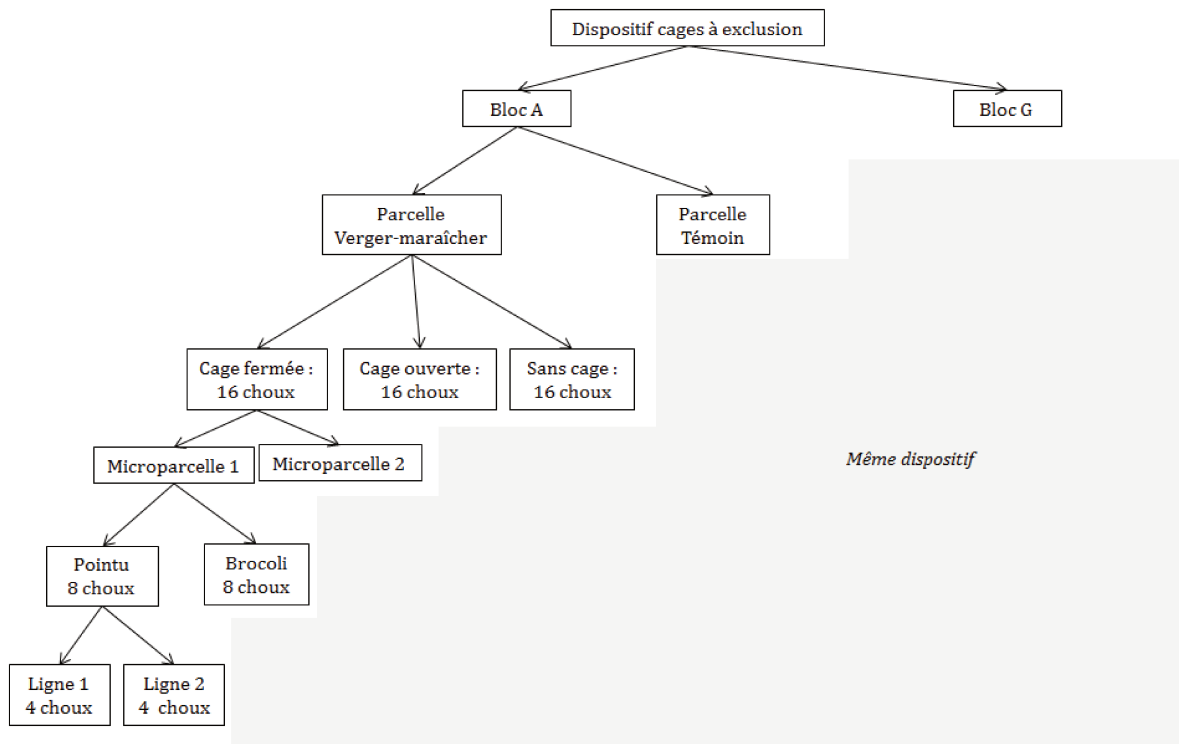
Dispositif cages à exclusion

Bloc A

Bloc G

Parcelle Verger-maraîcher

Parcelle Témoin

Cage fermée : 16 choux

Cage ouverte : 16 choux

Sans cage : 16 choux

Microparcelle 1

Microparcelle 2

Même dispositif

Pointu 8 choux

Brocoli 8 choux

Ligne 1 4 choux

Ligne 2 4 choux